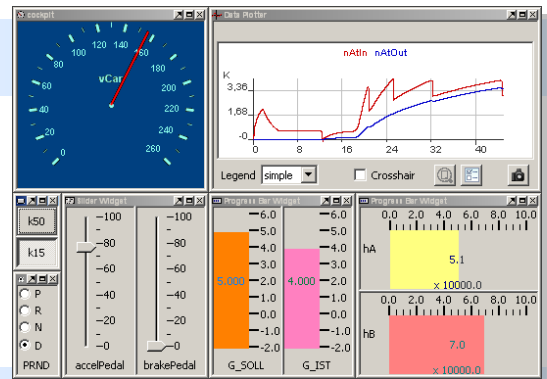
cockpit

vCar

0
20
40
60
80
100
120
140
160
180
200
220
240
260

Data Plotter

nAtIn nAtOut

K
3,36
1,68
-0
-1,68

0 8 16 24 32 40

Legend simple
Crosshair

k50
k15

P
R
N
D
PRND

Slider Widget
-100
-80
-60
-40
-20
-0
accelPedal

-100
-80
-60
-40
-20
-0
brakePedal

Progress Bar Widget
-6.0
-5.0
-4.0
-3.0
-2.0
-1.0
-0.0
- -1.0
- -2.0
5.000
G_SOLL

-6.0
-5.0
-4.0
-3.0
-2.0
-1.0
-0.0
- -1.0
- -2.0
4.000
G_IST

Progress Bar Widget
0.0 2.0 4.0 6.0 8.0 10.0
hA
5.1
x 10000.0

0.0 2.0 4.0 6.0 8.0 10.0
hB
7.0
x 10000.0